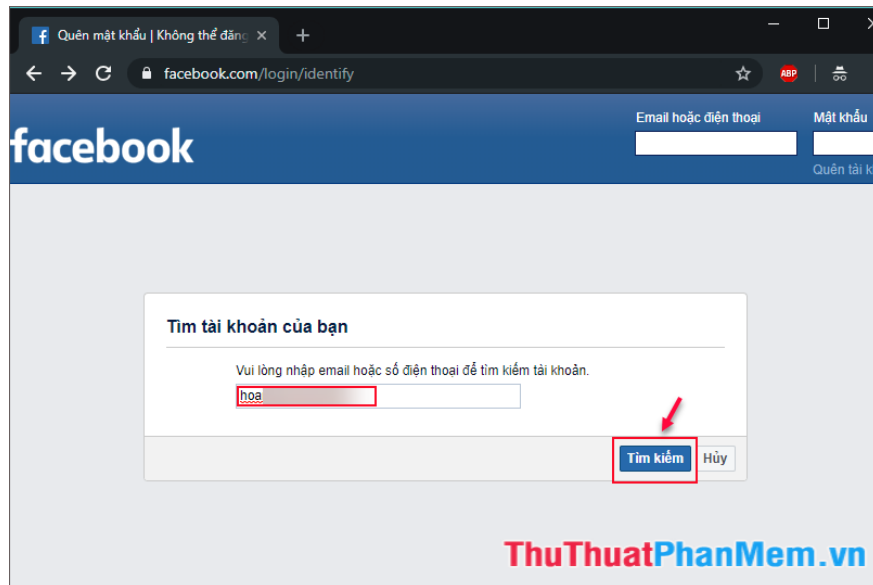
Quên mật khẩu | Không thể đăng
facebook.com/login/identify
ABP
facebook
Email hoặc điện thoại
Mật khẩu
Quên tài k
Tìm tài khoản của bạn
Vui lòng nhập email hoặc số điện thoại để tìm kiếm tài khoản.
hoa
Tìm kiếm
Hủy
ThuThuatPhanMem.vn